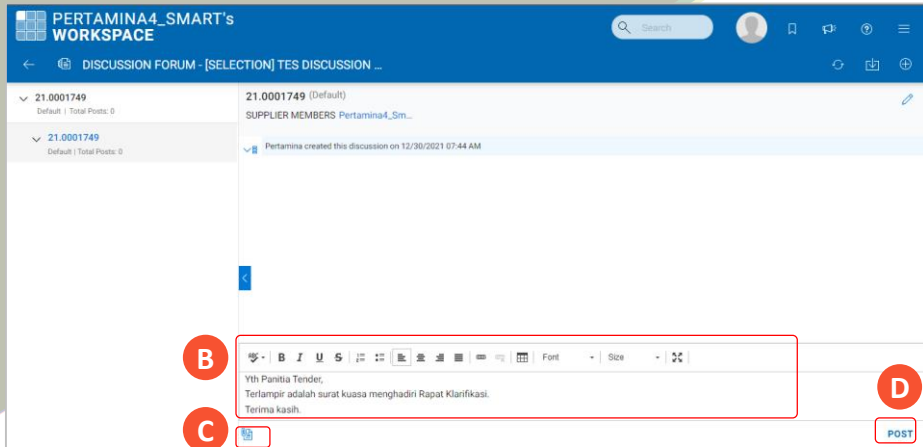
PERTAMINA4_SMART's WORKSPACE

Search

DISCUSSION FORUM - [SELECTION] TES DISCUSSION ...

21.0001749
Default | Total Posts: 0

21.0001749
Default | Total Posts: 0

21.0001749 (Default)

SUPPLIER MEMBERS Pertamina4_Sm...

Pertamina created this discussion on 12/30/2021 07:44 AM

B

B I U S Font Size

Yth Panitia Tender,
Terlampir adalah surat kuasa menghadiri Rapat Klarifikasi.
Terima kasih.

C

D

POST